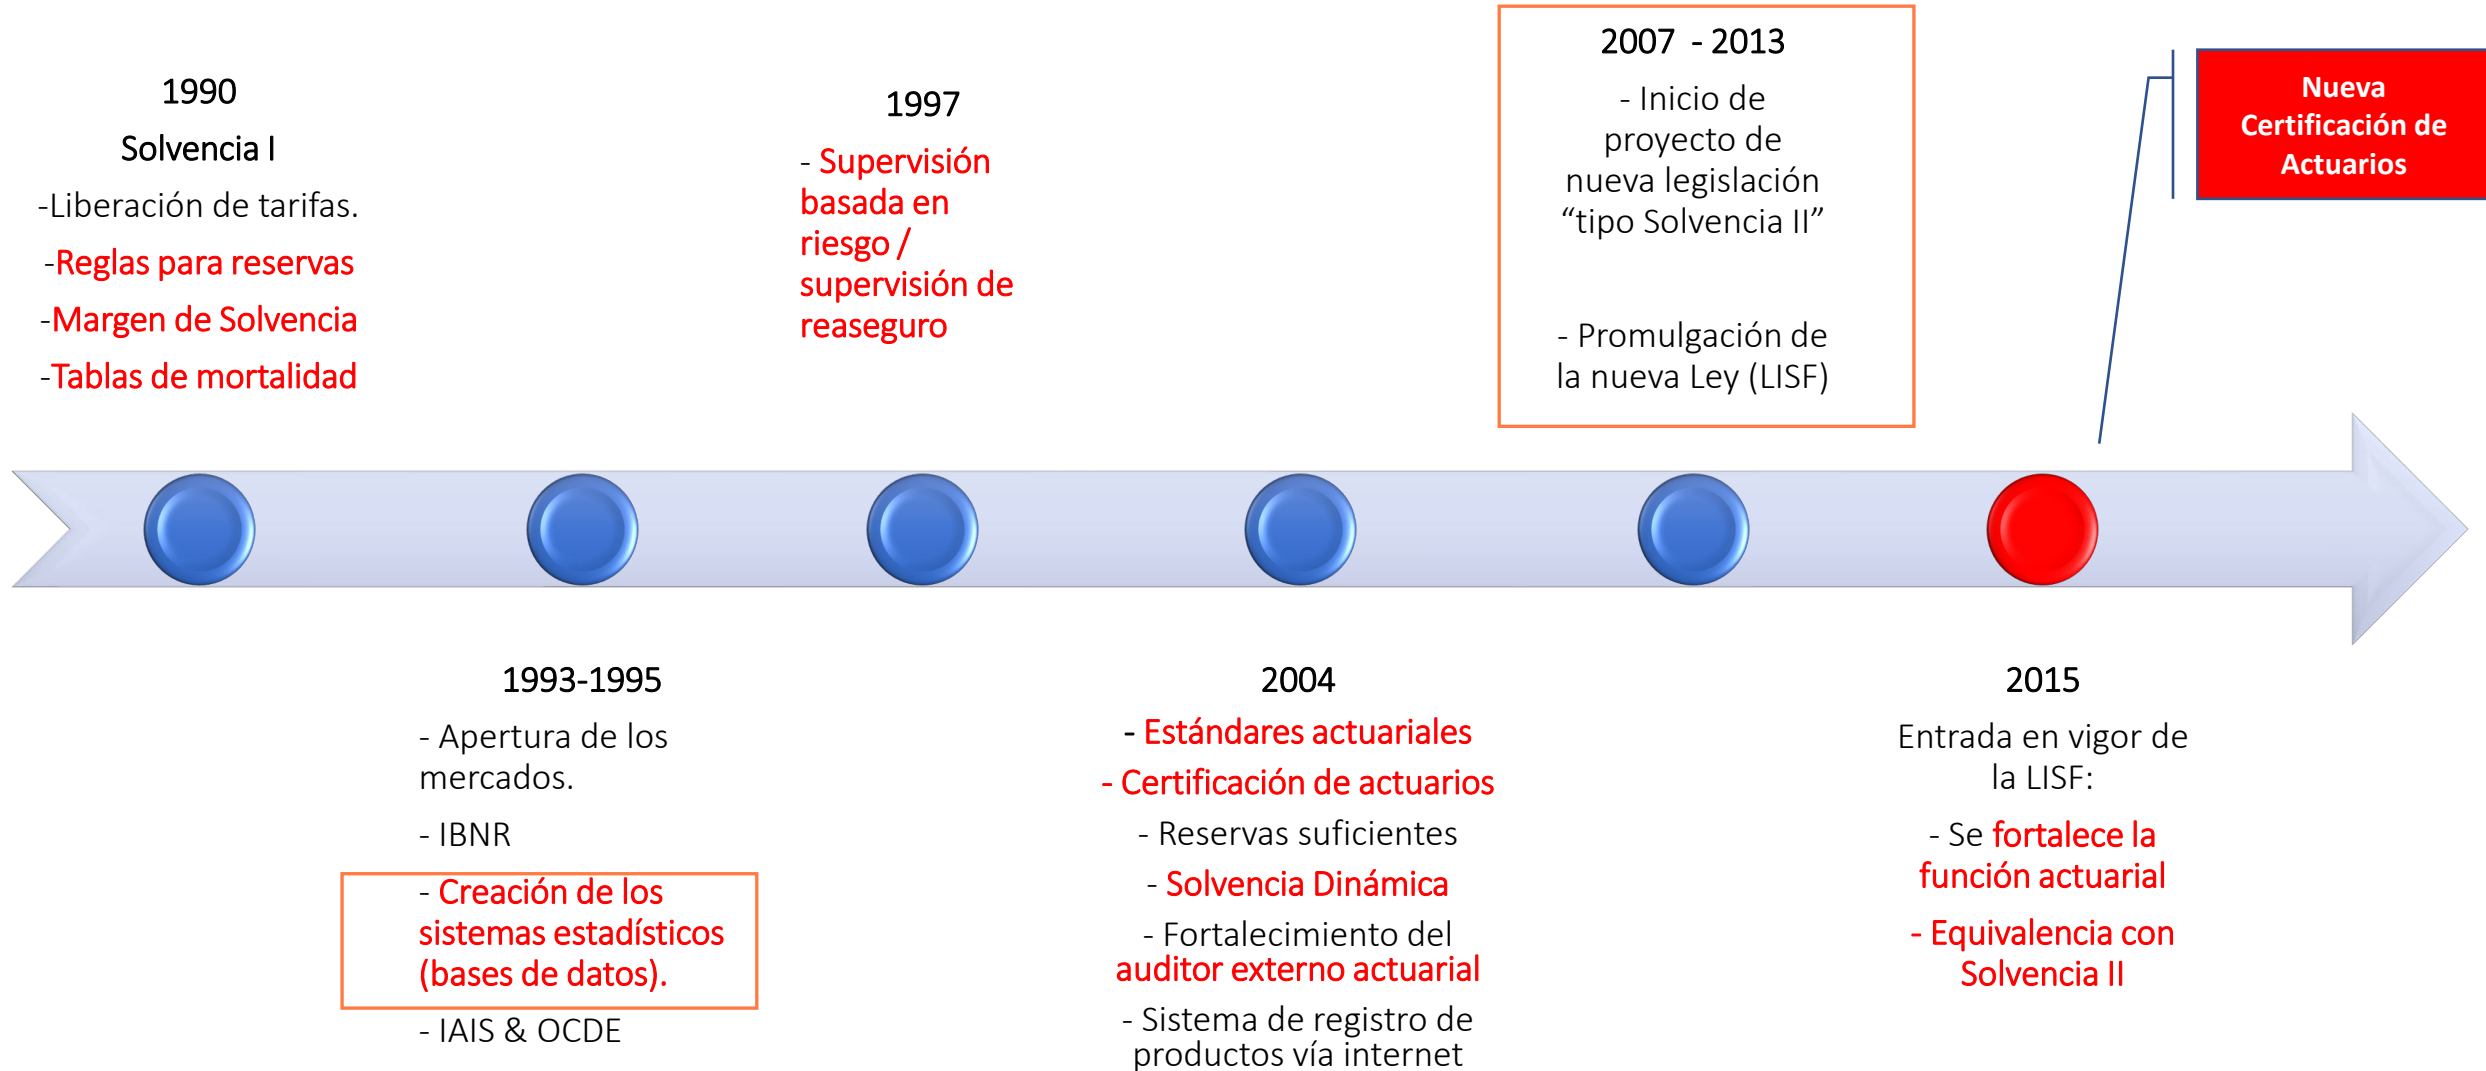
1990

Solvencia I

-Liberación de tarifas.

-Reglas para reservas

-Margen de Solvencia

-Tablas de mortalidad

1997

- Supervisión basada en riesgo / supervisión de reaseguro

2007 - 2013

- Inicio de proyecto de nueva legislación “tipo Solvencia II”

- Promulgación de la nueva Ley (LISF)

Nueva Certificación de Actuarios

1993-1995

- Apertura de los mercados.

- IBNR

- Creación de los sistemas estadísticos (bases de datos).

- IAIS & OCDE

2004

- Estándares actuariales

- Certificación de actuarios

- Reservas suficientes

- Solvencia Dinámica

- Fortalecimiento del auditor externo actuarial

- Sistema de registro de productos vía internet

2015

Entrada en vigor de la LISF:

- Se fortalece la función actuarial

- Equivalencia con Solvencia II